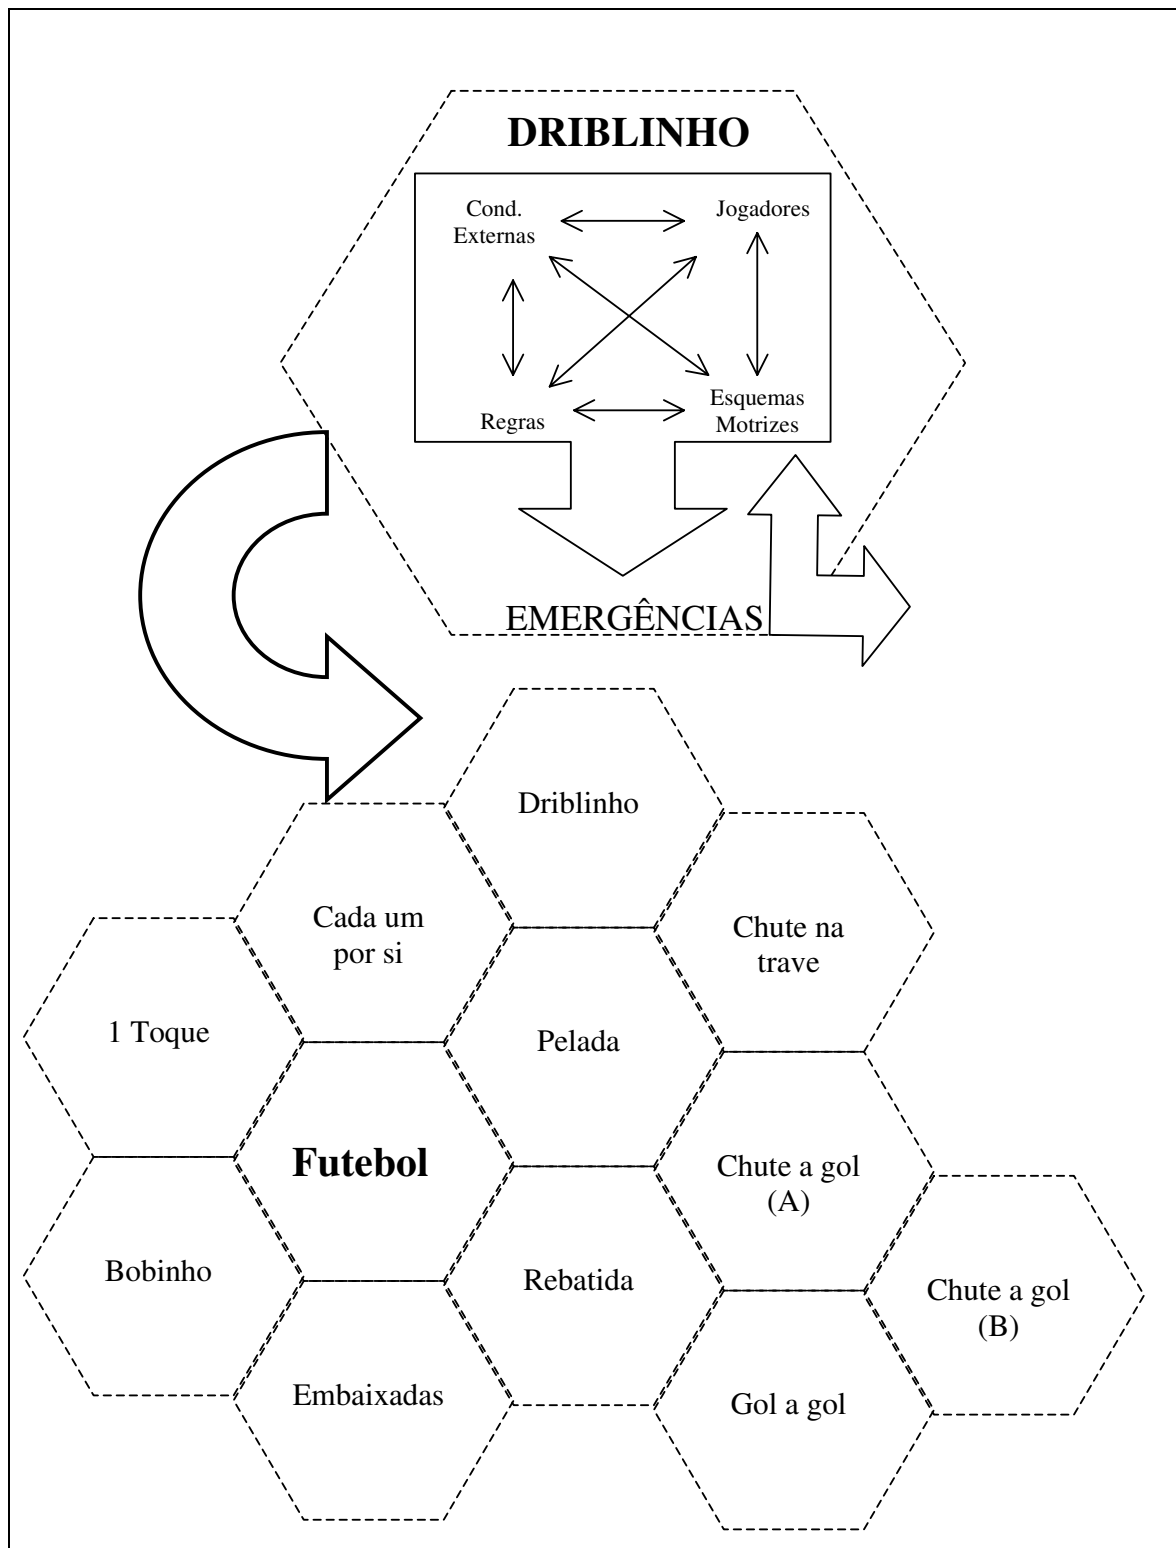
DRIBLINHO

Cond. Externas

Jogadores

Regras

Esquemas Motrizes

EMERGÊNCIAS

Driblinho

Cada um por si

Chute na trave

1 Toque

Pelada

Futebol

Chute a gol (A)

Bobinho

Rebatida

Chute a gol (B)

Embaixadas

Gol a gol